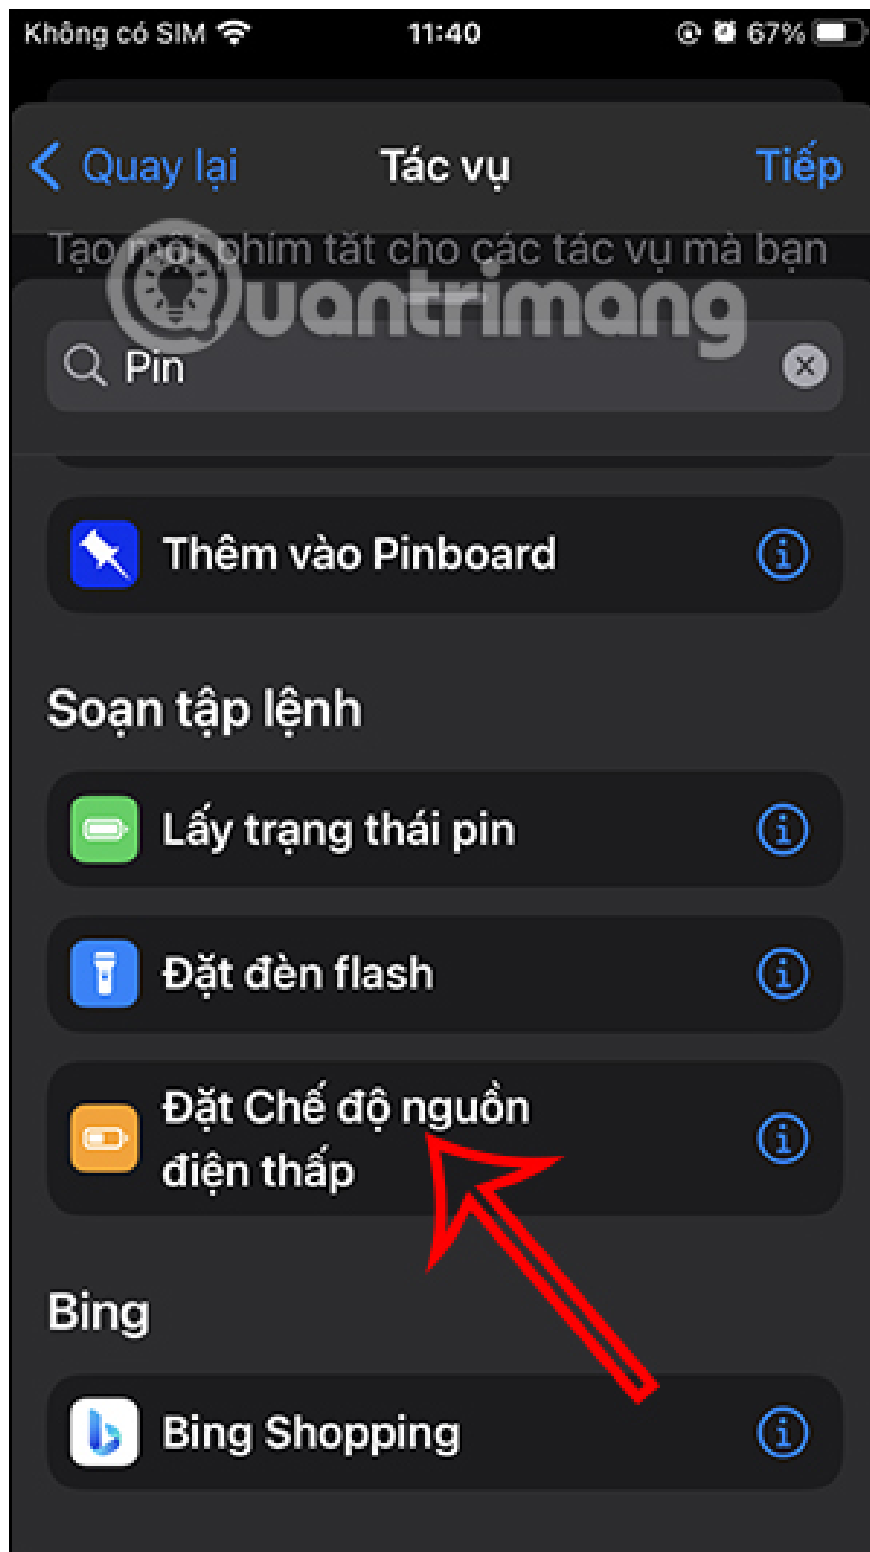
Không có SIM 11:40 67%

Quay lại Tác vụ Tiếp

Tạo một phím tắt cho các tác vụ mà bạn

Quantrimang

Pin

Thêm vào Pinboard

Soạn tập lệnh

Lấy trạng thái pin

Đặt đèn flash

Đặt Chế độ nguồn điện thấp

Bing

Bing Shopping